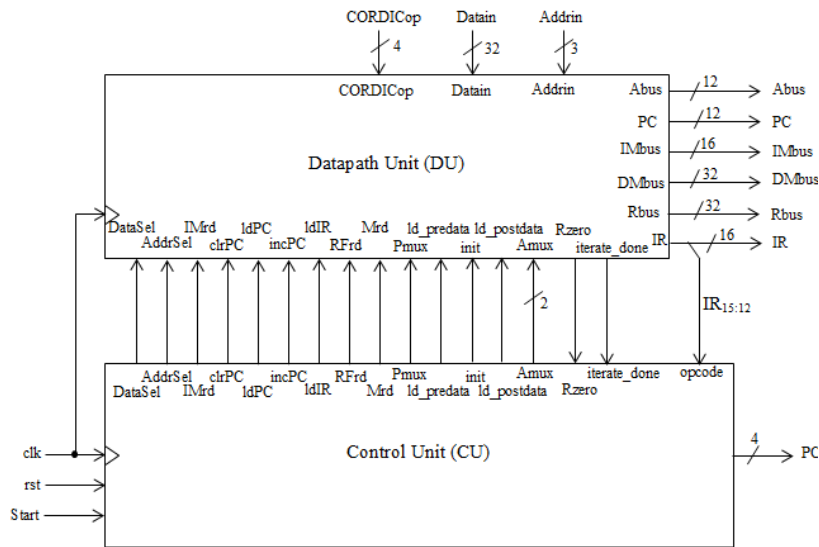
CORDICop
4
Datain
32
Addrin
3

CORDICop
Datain
Addrin
Abus
12
Abus
PC
12
PC
IMbus
16
IMbus
DMbus
32
DMbus
Rbus
32
Rbus
IR
16
IR

Datapath Unit (DU)

DataSel
AddrSel
IMrd
clrPC
ldPC
incPC
ldIR
RFrd
Mrd
Pmux
ld_predata
init
ld_postdata
Amux
Rzero
iterate_done

2

$IR_{15:12}$

AddrSel
DataSel
IMrd
clrPC
ldPC
incPC
ldIR
RFrd
Mrd
Pmux
ld_predata
init
ld_postdata
Amux
Rzero
iterate_done
opcode

clk
rst
Start

Control Unit (CU)

4
PC